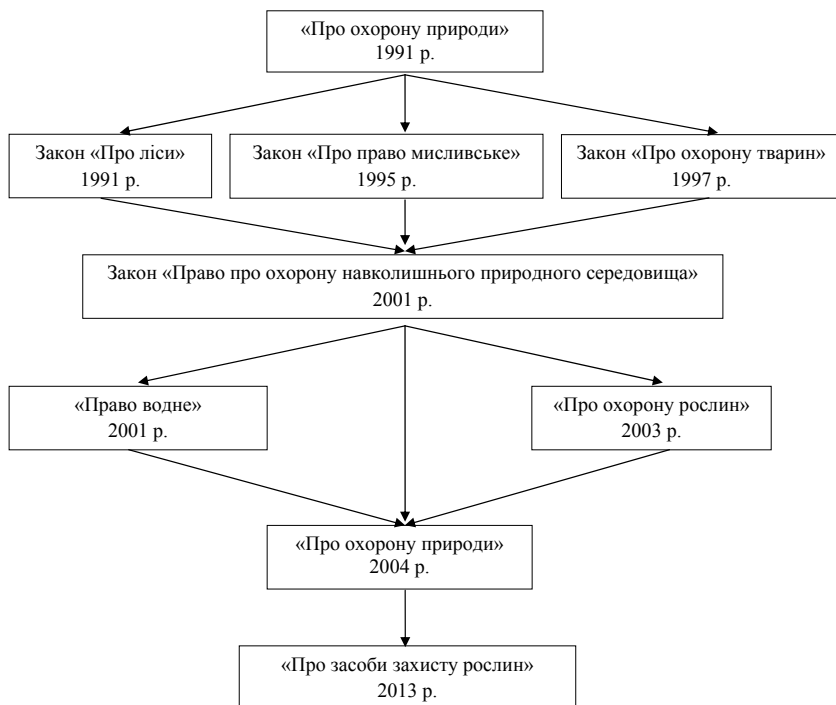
«Про охорону природи»
1991 р.

Закон «Про ліси»
1991 р.

Закон «Про право мисливське»
1995 р.

Закон «Про охорону тварин»
1997 р.

Закон «Право про охорону навколишнього природного середовища»
2001 р.

«Право водне»
2001 р.

«Про охорону рослин»
2003 р.

«Про охорону природи»
2004 р.

«Про засоби захисту рослин»
2013 р.